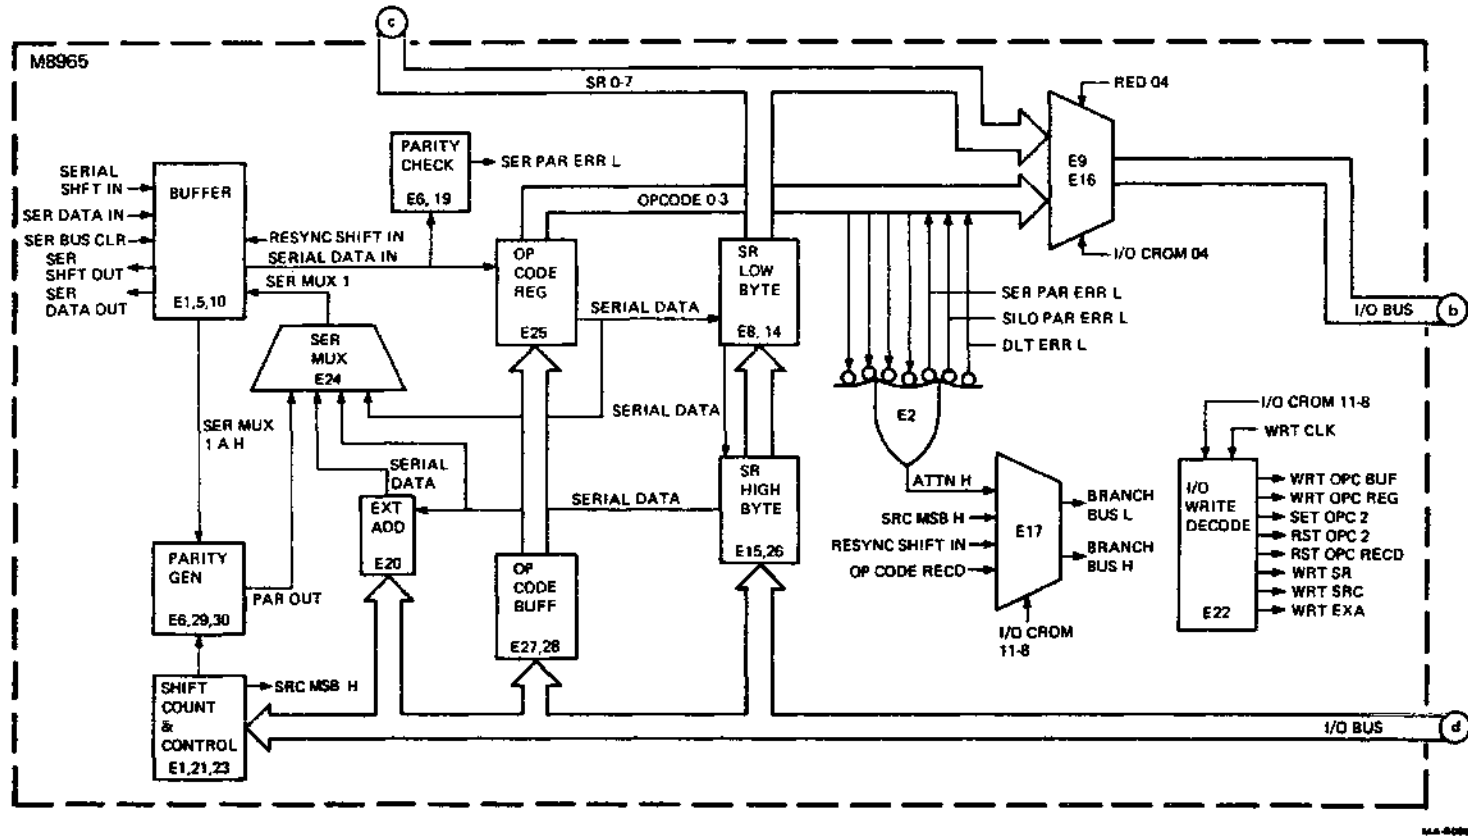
c

M8965

SR 0-7

RED 04

PARITY CHECK
E6, 19

SER PAR ERR L

E9
E16

SERIAL SHFT IN
SER DATA IN
SER BUS CLR
SER SHFT OUT
SER DATA OUT

BUFFER
E1,5,10

RESYNC SHIFT IN
SERIAL DATA IN
SER MUX 1

OPCODE 0-3

OP CODE REG
E25

SR LOW BYTE
E8, 14

I/O CROM 04

SER PAR ERR L
SILO PAR ERR L
DLT ERR L

I/O BUS
b

SERIAL DATA

SER MUX
E24

SERIAL DATA

E2

I/O CROM 11-8
WRT CLK

SER MUX 1 A H

SERIAL DATA

EXT ADD
E20

SERIAL DATA

SR HIGH BYTE
E15,26

ATTN H

SRC MSB H
RESYNC SHIFT IN
OP CODE RECD

E17

BRANCH BUS L
BRANCH BUS H

I/O CROM 11-8

I/O WRITE DECODE
E22

WRT OPC BUF
WRT OPC REG
SET OPC 2
RST OPC 2
RST OPC RECD
WRT SR
WRT SRC
WRT EXA

PARITY GEN
E6,29,30

PAR OUT

OP CODE BUFF
E27,28

SHIFT COUNT & CONTROL
E1,21,23

SRC MSB H

I/O BUS
d

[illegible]